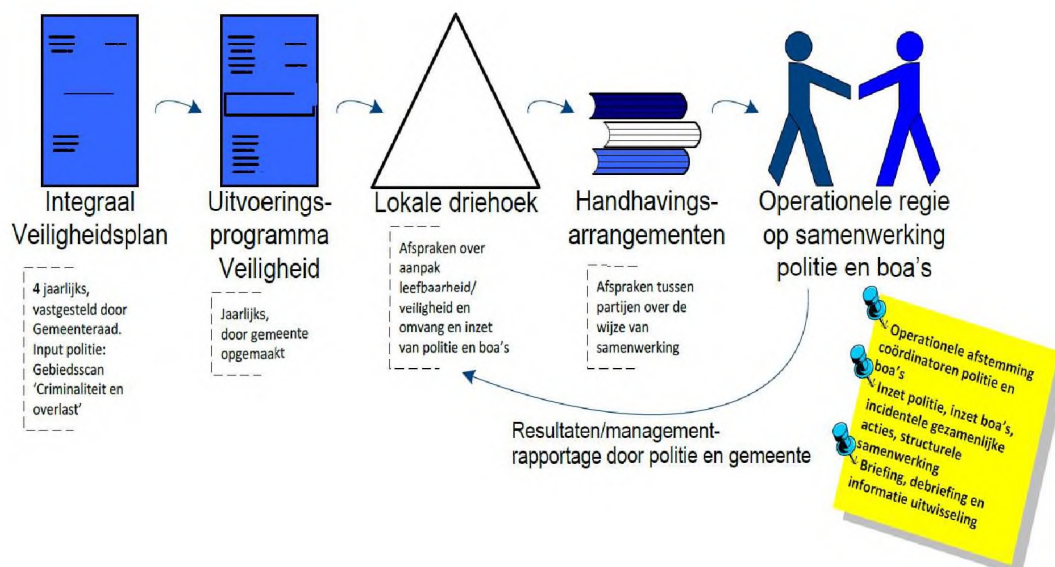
Integraal Veiligheidsplan

4 jaarlijks, vastgesteld door Gemeenteraad. Input politie: Gebiedsscan 'Criminaliteit en overlast'

Uitvoeringsprogramma Veiligheid

Jaarlijks, door gemeente opgemaakt

Lokale driehoek

Afspraken over aanpak leefbaarheid/ veiligheid en omvang en inzet van politie en boa's

Handhavingsarrangementen

Afspraken tussen partijen over de wijze van samenwerking

Operationele regie op samenwerking politie en boa's

Operationele afstemming coördinatoren politie en boa's

Inzet politie, inzet boa's, incidentele gezamenlijke acties, structurele samenwerking

Briefing, debriefing en informatie uitwisseling

Resultaten/managementrapportage door politie en gemeente